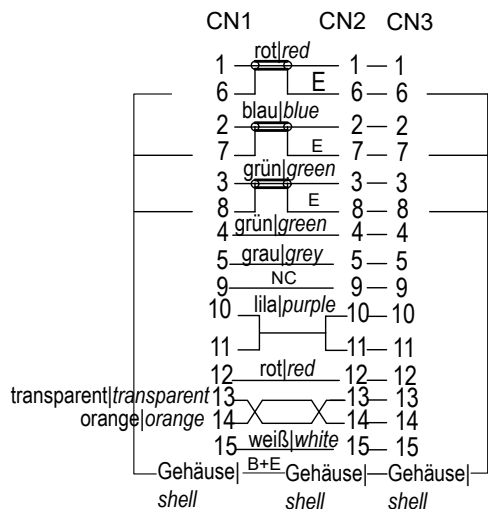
CN1 CN2 CN3

1 rot|red 1 1
6 E 6 6
2 blau|blue 2 2
7 E 7 7
3 grün|green 3 3
8 E 8 8
4 grün|green 4 4
5 grau|grey 5 5
9 NC 9 9
10 lila|purple 10 10
11 11 11
12 rot|red 12 12
transparent|transparent 13 13 13
orange|orange 14 14 14
15 weiß|white 15 15
Gehäuse| shell B+E Gehäuse| shell Gehäuse| shell